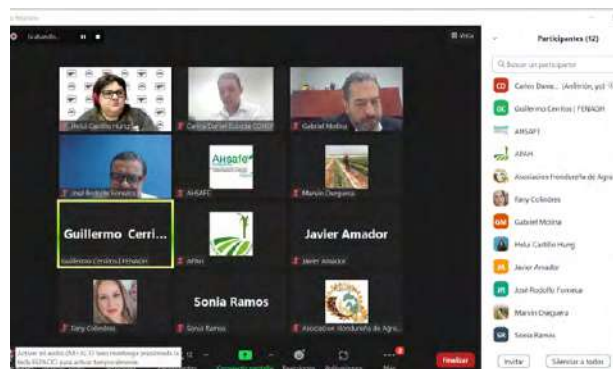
Grabando...

Vista

Participantes (12)

Buscar un participante

Carlos Dave... (Anfitrión, yo)

Guillermo Cerritos | FENAGH

AHSAFE

APAH

Asociacion Hondureña de Agro...

Fany Colindres

Gabriel Molina

Helui Castillo Hung

Javier Amador

José Rodolfo Fonseca

Marvin Oseguera

Sonia Ramos

Invitar

Silenciar a todos

Helui Castillo Hung

Carlos Daniel Euceda COHEP

Gabriel Molina

José Rodolfo Fonseca

AHSAFE

AHSAFE

Marvin Oseguera

Guillermo Cerri...

Guillermo Cerritos | FENAGH

APAH

Javier Amador

Javier Amador

Fany Colindres

Sonia Ramos

Sonia Ramos

Asociacion Hondureña de Agro...

Activar el audio (Alt+A) (O tecla mantenga presionada la tecla ESPACIO para activar temporalmente)

Finalizar